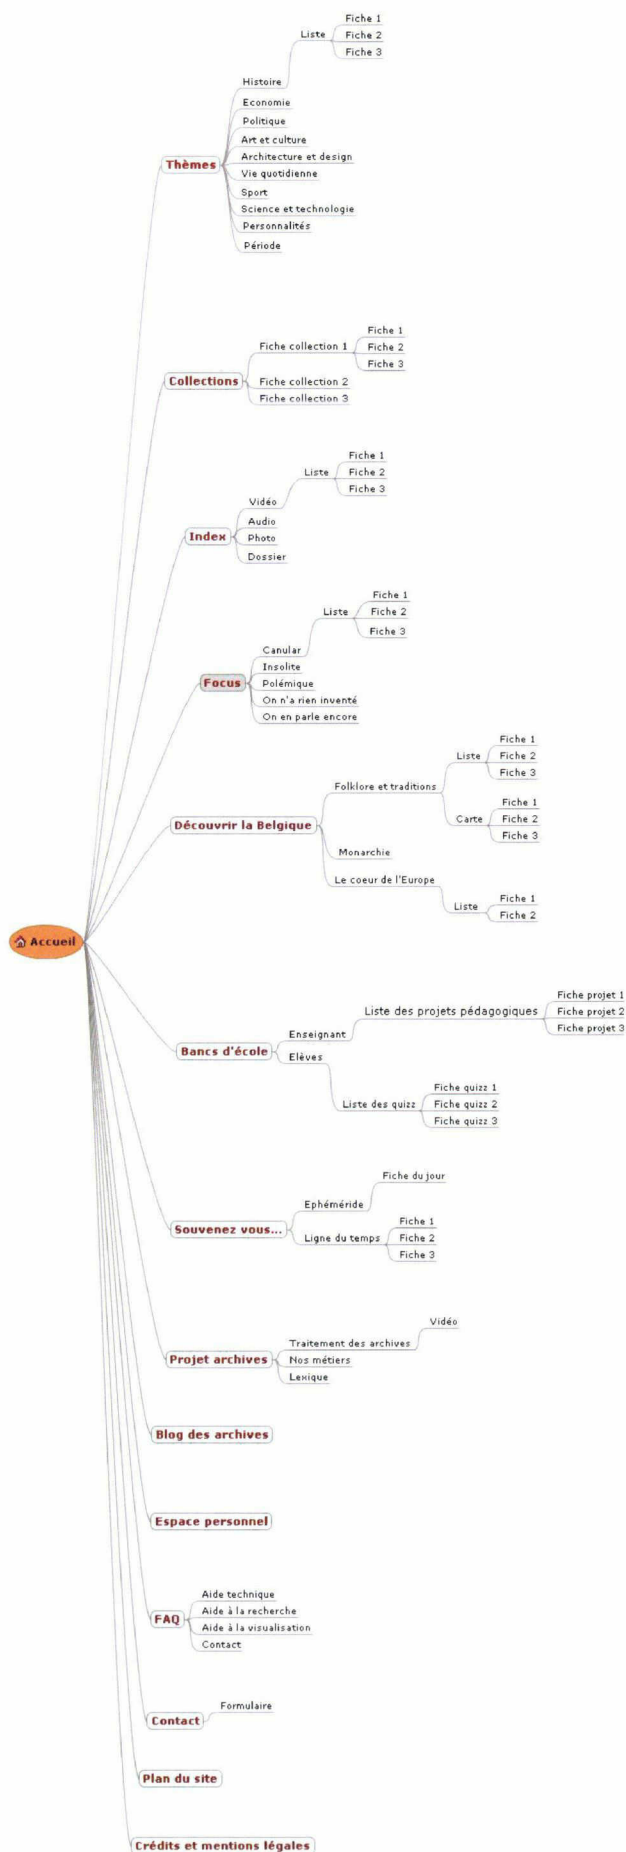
Accueil

Thèmes
Histoire
Liste
Fiche 1
Fiche 2
Fiche 3
Economie
Politique
Art et culture
Architecture et design
Vie quotidienne
Sport
Science et technologie
Personnalités
Période

Collections
Fiche collection 1
Fiche 1
Fiche 2
Fiche 3
Fiche collection 2
Fiche collection 3

Index
Vidéo
Liste
Fiche 1
Fiche 2
Fiche 3
Audio
Photo
Dossier

Focus
Canular
Liste
Fiche 1
Fiche 2
Fiche 3
Insolite
Polémique
On n'a rien inventé
On en parle encore

Découvrir la Belgique
Folklore et traditions
Liste
Fiche 1
Fiche 2
Fiche 3
Carte
Fiche 1
Fiche 2
Fiche 3
Monarchie
Le coeur de l'Europe
Liste
Fiche 1
Fiche 2

Bancs d'école
Enseignant
Liste des projets pédagogiques
Fiche projet 1
Fiche projet 2
Fiche projet 3
Elèves
Liste des quizz
Fiche quizz 1
Fiche quizz 2
Fiche quizz 3

Souvenez vous...
Ephéméride
Fiche du jour
Ligne du temps
Fiche 1
Fiche 2
Fiche 3

Projet archives
Traitement des archives
Vidéo
Nos métiers
Lexique

Blog des archives

Espace personnel

FAQ
Aide technique
Aide à la recherche
Aide à la visualisation
Contact

Contact
Formulaire

Plan du site

Crédits et mentions légales